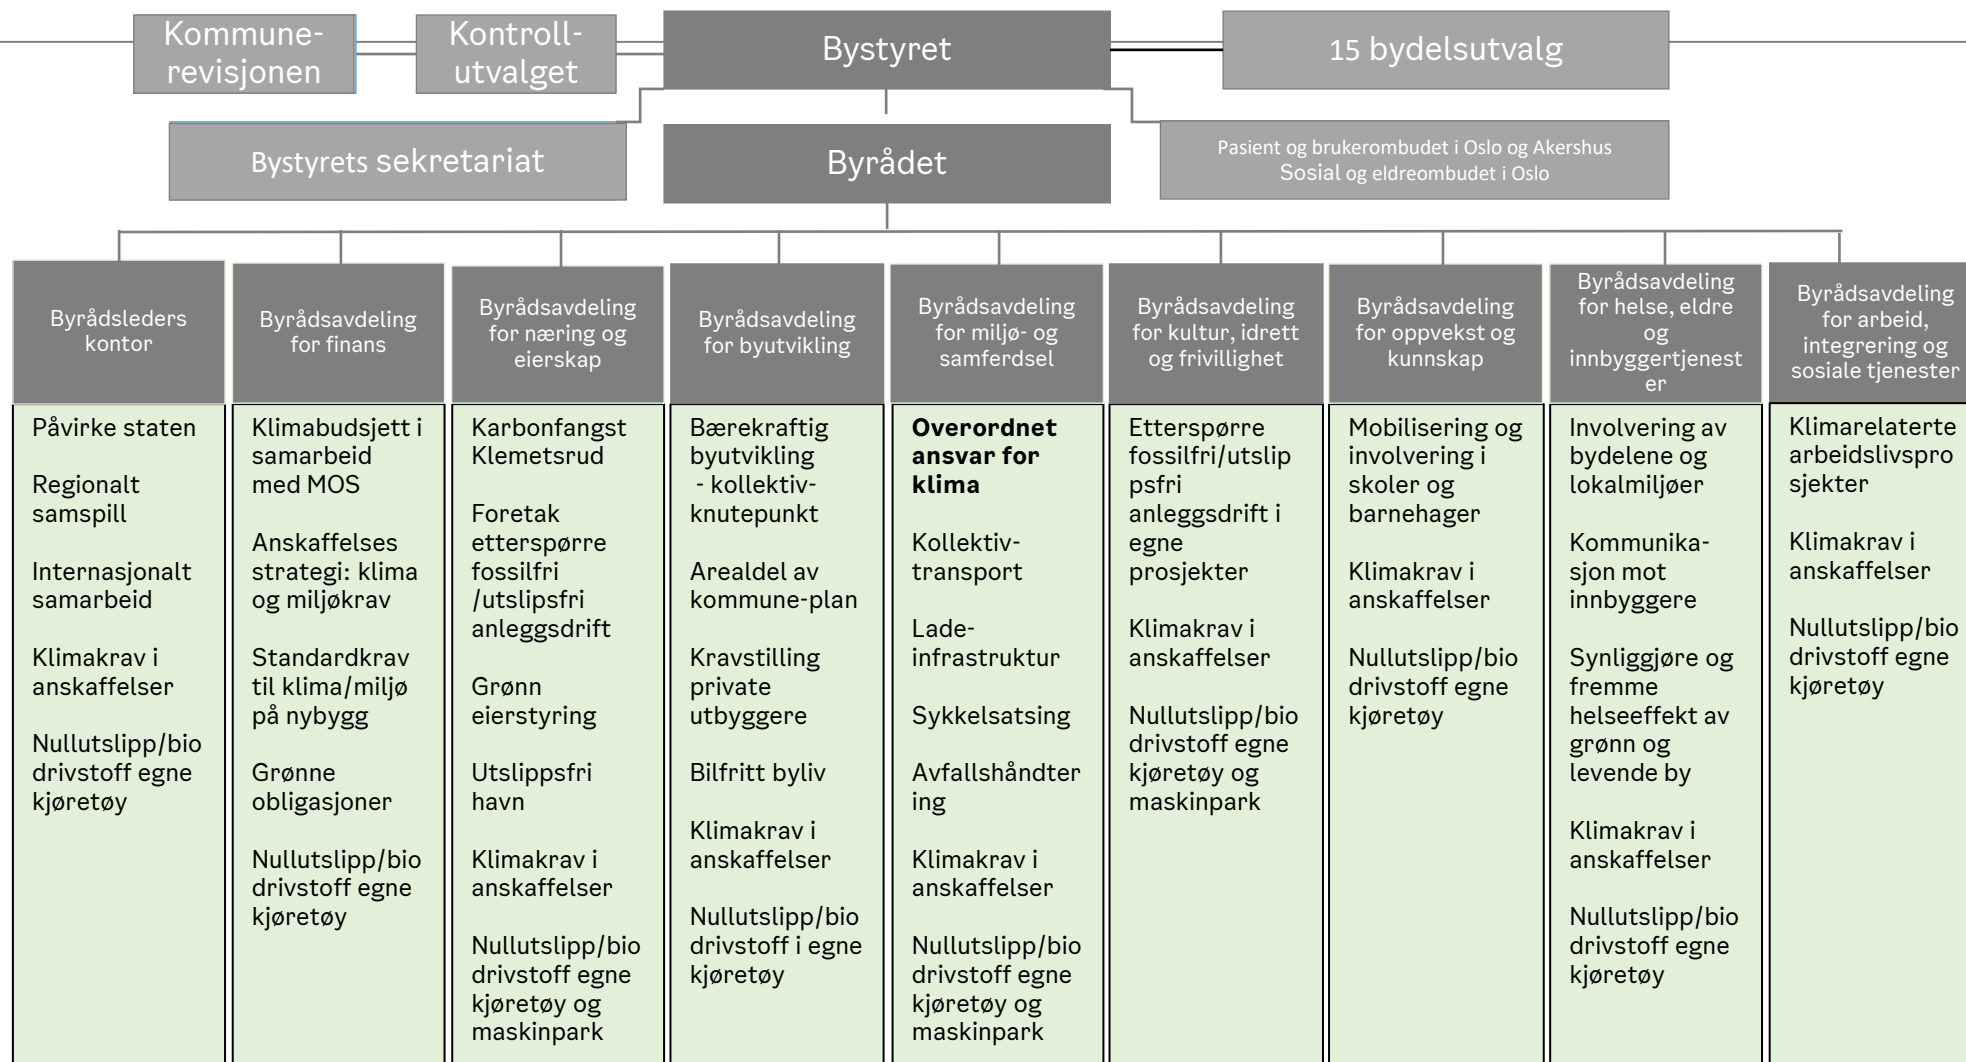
Kommunerevisjonen

Kontrollutvalget

Bystyret

15 bydelsutvalg

Bystyrets sekretariat

Byrådet

Pasient og brukerombudet i Oslo og Akershus
Sosial og eldreombudet i Oslo

Byrådsleders kontor

Påvirke staten

Regionalt samspill

Internasjonalt samarbeid

Klimakrav i anskaffelser

Nullutslipp/bio drivstoff egne kjøretøy

Byrådsavdeling for finans

Klimabudsjett i samarbeid med MOS

Anskaffelses strategi: klima og miljøkrav

Standardkrav til klima/miljø på nybygg

Grønne obligasjoner

Nullutslipp/bio drivstoff egne kjøretøy

Byrådsavdeling for næring og eierskap

Karbonfangst Klemetsrud

Foretak etterspørre fossilfri /utslipsfri anleggsdrift

Grønn eierstyring

Utslippsfri havn

Klimakrav i anskaffelser

Nullutslipp/bio drivstoff egne kjøretøy og maskinpark

Byrådsavdeling for byutvikling

Bærekraftig byutvikling - kollektiv-knutepunkt

Arealdel av kommune-plan

Kravstilling private utbyggere

Bilfritt byliv

Klimakrav i anskaffelser

Nullutslipp/bio drivstoff i egne kjøretøy

Byrådsavdeling for miljø- og samferdsel

**Overordnet ansvar for klima**

Kollektiv-transport

Lade-infrastruktur

Sykkelsatsing

Avfallshåndtering

Klimakrav i anskaffelser

Nullutslipp/bio drivstoff egne kjøretøy og maskinpark

Byrådsavdeling for kultur, idrett og frivillighet

Etterspørre fossilfri/utslippsfri anleggsdrift i egne prosjekter

Klimakrav i anskaffelser

Nullutslipp/bio drivstoff egne kjøretøy og maskinpark

Byrådsavdeling for oppvekst og kunnskap

Mobilisering og involvering i skoler og barnehager

Klimakrav i anskaffelser

Nullutslipp/bio drivstoff egne kjøretøy

Byrådsavdeling for helse, eldre og innbyggertjenester

Involvering av bydelene og lokalmiljøer

Kommunikasjon mot innbyggere

Synliggjøre og fremme helseeffekt av grønn og levende by

Klimakrav i anskaffelser

Nullutslipp/bio drivstoff egne kjøretøy

Byrådsavdeling for arbeid, integrering og sosiale tjenester

Klimarelaterte arbeidslivsprosjekter

Klimakrav i anskaffelser

Nullutslipp/bio drivstoff egne kjøretøy